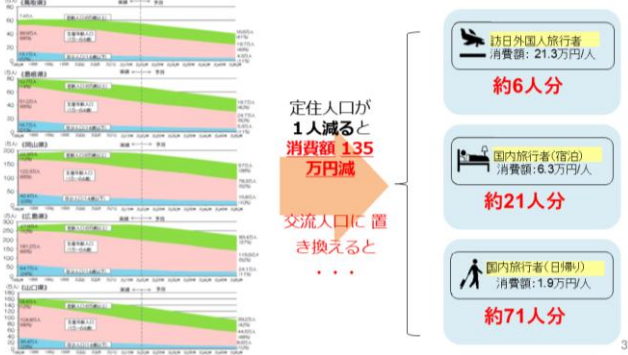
(鳥取県)

(島根県)

(岡山県)

(広島県)

(山口県)

定住人口が
１人減ると
消費額 135万円減

交流人口に 置き換えると
・・・

訪日外国人旅行者
消費額: 21.3万円/人
約6人分

国内旅行者(宿泊)
消費額:6.3万円/人
約21人分

国内旅行者(日帰り)
消費額: 1.9万円/人
約71人分

3